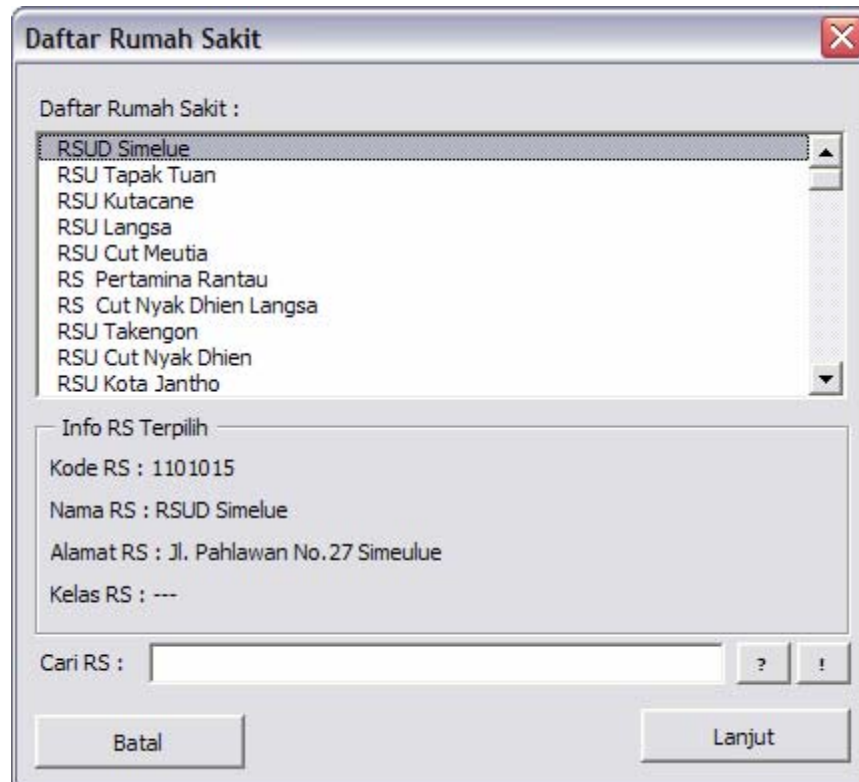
Daftar Rumah Sakit

Daftar Rumah Sakit :

RSUD Simelue
RSU Tapak Tuan
RSU Kutacane
RSU Langsa
RSU Cut Meutia
RS Pertamina Rantau
RS Cut Nyak Dhien Langsa
RSU Takengon
RSU Cut Nyak Dhien
RSU Kota Jantho

Info RS Terpilih

Kode RS : 1101015

Nama RS : RSUD Simelue

Alamat RS : Jl. Pahlawan No.27 Simeulue

Kelas RS : ---

Cari RS :

?

!

Batal

Lanjut